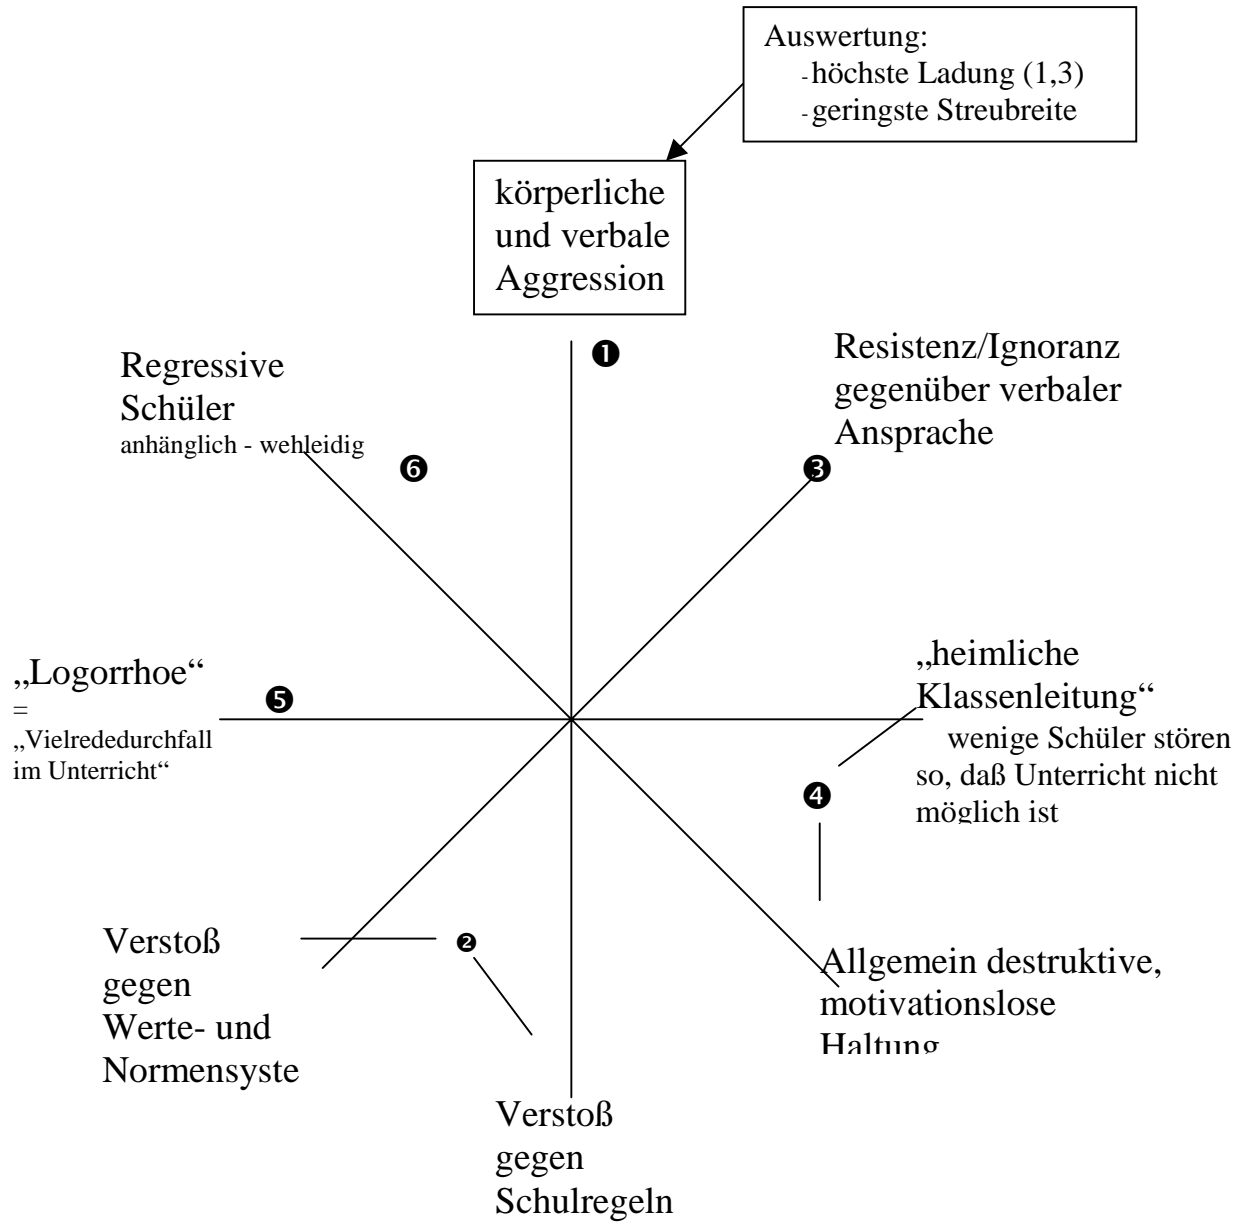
Auswertung:
- höchste Ladung (1,3)
- geringste Streubreite

körperliche und verbale Aggression

❶

Regressive Schüler
anhänglich - wehleidig

❻

Resistenz/Ignoranz gegenüber verbaler Ansprache

❸

„Logorrhoe“
=
„Vielrededurchfall im Unterricht“

❺

„heimliche Klassenleitung“
wenige Schüler stören so, daß Unterricht nicht möglich ist

❹

Verstoß gegen Werte- und Normensyste

❷

Allgemein destruktive, motivationslose Haltung

Verstoß gegen Schulregeln